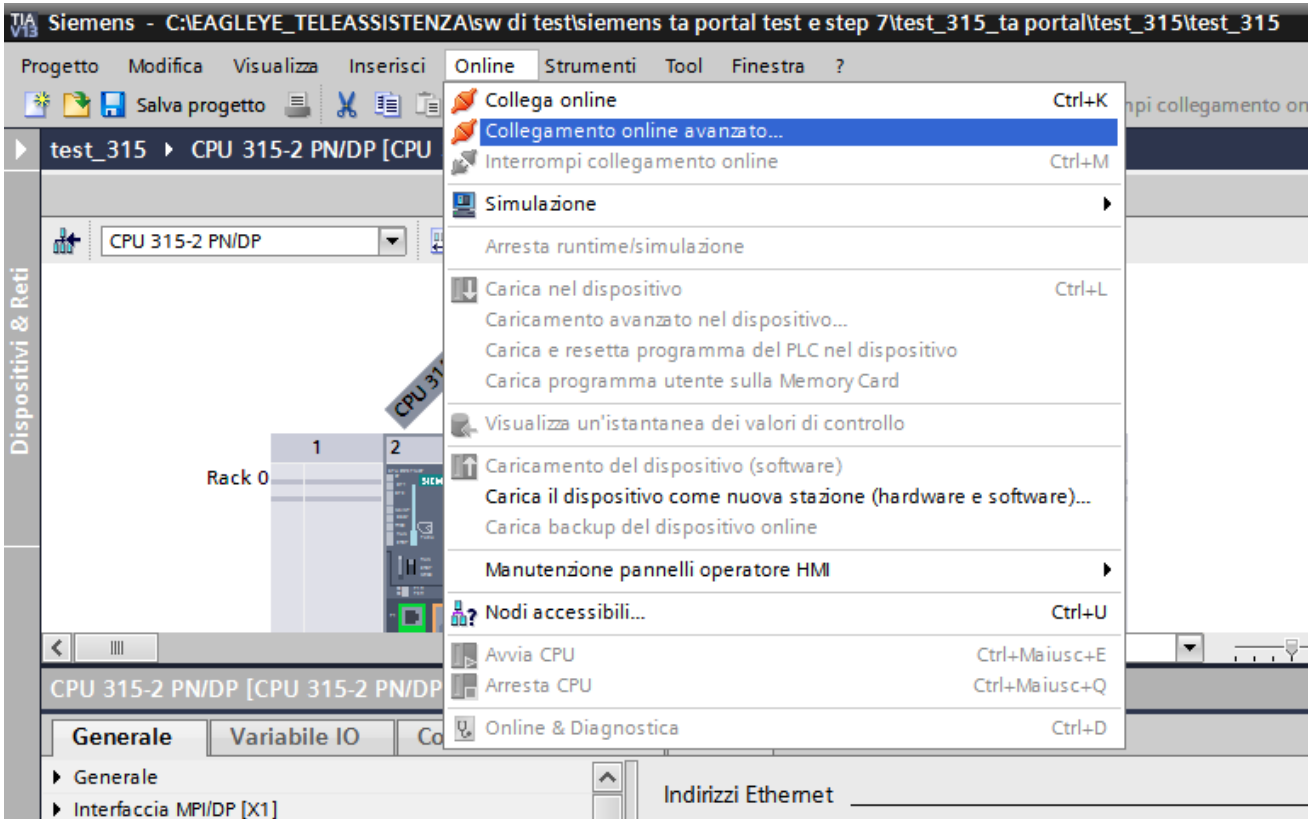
TIA V13 Siemens - C:\EAGLEYE_TELEASSISTENZA\sw di test\siemens ta portal test e step 7\test_315_ta portal\test_315\test_315

Progetto Modifica Visualizza Inserisci Online Strumenti Tool Finestra ?

Salva progetto

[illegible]pi collegamento on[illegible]

test_315 ▸ CPU 315-2 PN/DP [CPU

Dispositivi & Reti

CPU 315-2 PN/DP

CPU 31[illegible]

1 2

Rack 0

CPU 315-2 PN/DP [CPU 315-2 PN/DP

Generale Variabile IO Co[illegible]

▸ Generale
▸ Interfaccia MPI/DP [X1]

Indirizzi Ethernet

Collega online Ctrl+K
Collegamento online avanzato...
Interrompi collegamento online Ctrl+M
Simulazione
Arresta runtime/simulazione
Carica nel dispositivo Ctrl+L
Caricamento avanzato nel dispositivo...
Carica e resetta programma del PLC nel dispositivo
Carica programma utente sulla Memory Card
Visualizza un'istantanea dei valori di controllo
Caricamento del dispositivo (software)
Carica il dispositivo come nuova stazione (hardware e software)...
Carica backup del dispositivo online
Manutenzione pannelli operatore HMI
Nodi accessibili... Ctrl+U
Avvia CPU Ctrl+Maiusc+E
Arresta CPU Ctrl+Maiusc+Q
Online & Diagnostica Ctrl+D